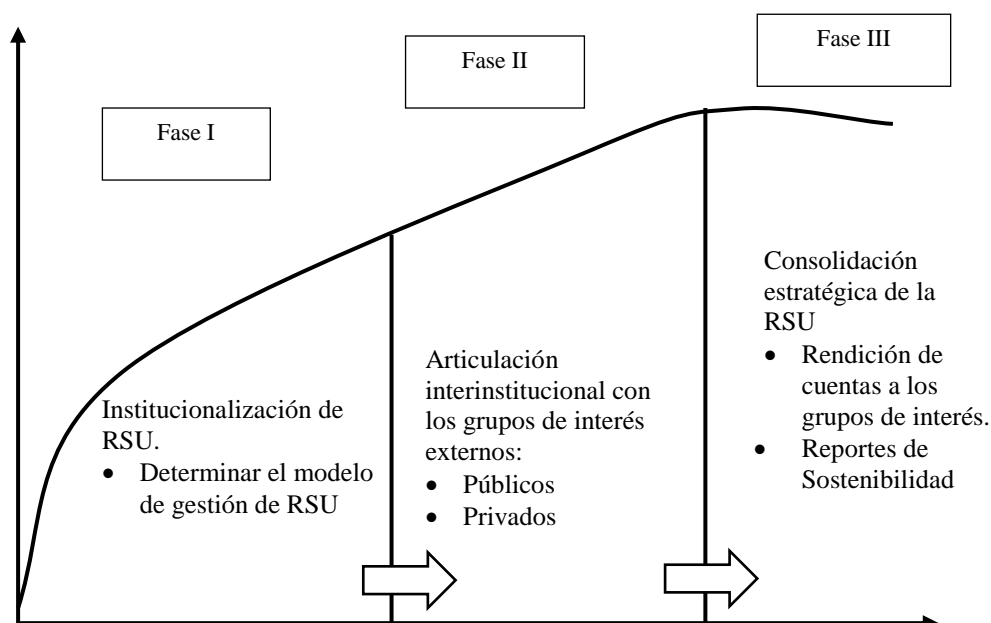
Fase I

Fase II

Fase III

Institucionalización de RSU.
• Determinar el modelo de gestión de RSU

Articulación interinstitucional con los grupos de interés externos:
• Públicos
• Privados

Consolidación estratégica de la RSU
• Rendición de cuentas a los grupos de interés.
• Reportes de Sostenibilidad